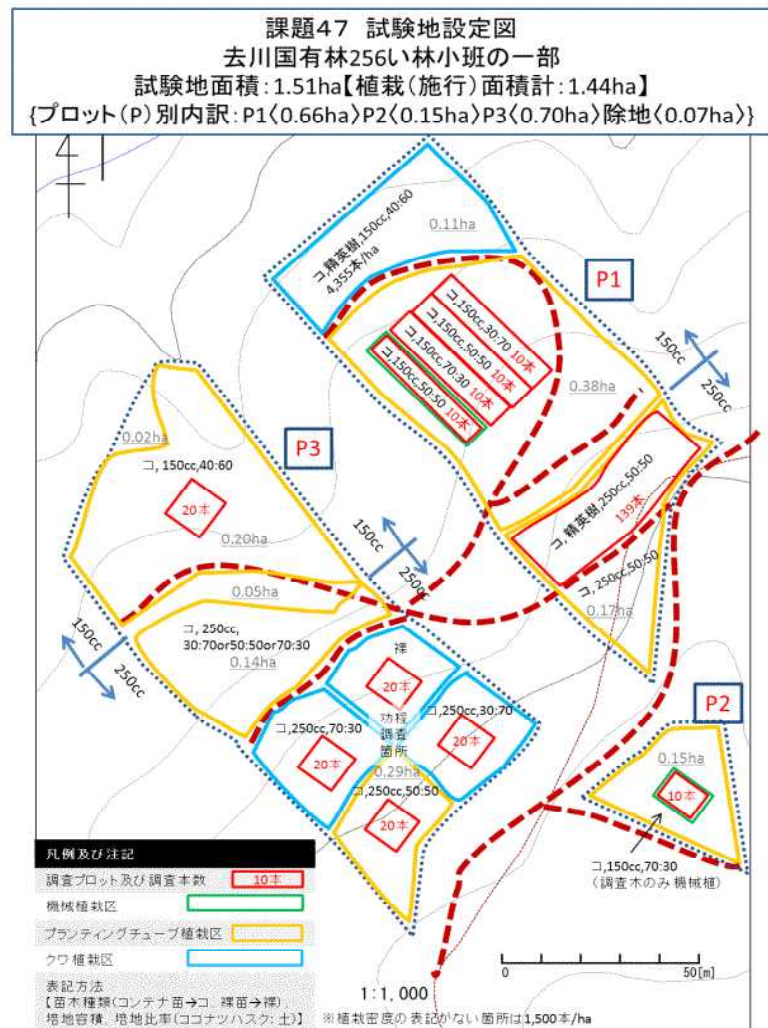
課題47　試験地設定図
去川国有林256い林小班の一部
試験地面積：1.51ha【植栽（施行）面積計：1.44ha】
{プロット（P）別内訳：P1〈0.66ha〉P2〈0.15ha〉P3〈0.70ha〉除地〈0.07ha〉}

コ,精英樹,150cc,40:60
4,355本/ha

0.11ha

P1

コ,150cc,30:70 10本
コ,150cc,50:50 10本
コ,150cc,70:30 10本
コ,150cc,50:50 10本

150cc
250cc

0.38ha

コ,精英樹,250cc,50:50
139本

コ,250cc,50:50
0.17ha

0.02ha

P3

コ,150cc,40:60

20本

0.20ha

150cc
250cc

0.05ha

150cc
250cc

コ,250cc,
30:70or50:50or70:30
0.14ha

裸
20本

功程
調査
箇所

コ,250cc,70:30
20本

コ,250cc,30:70
20本

0.29ha

コ,250cc,50:50
20本

P2

0.15ha

10本

コ,150cc,70:30
（調査木のみ機械植）

凡例及び注記
調査プロット及び調査本数　10本
機械植栽区
プランティングチューブ植栽区
クワ植栽区
表記方法
【苗木種類（コンテナ苗→コ,裸苗→裸）,培地容積,培地比率（ココナツハスク:土）】

1:1,000

※植栽密度の表記がない箇所は1,500本/ha

0　50[m]